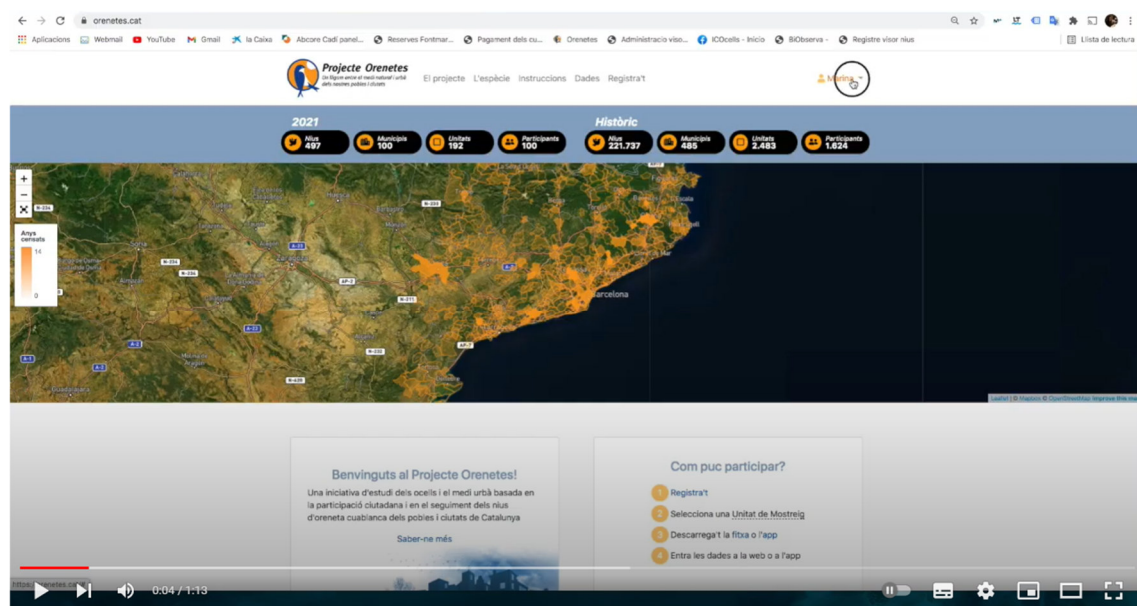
orenetes.cat

Aplicacions Webmail YouTube Gmail la Caixa Abcore Cadí panel... Reserves Fontmar... Pagament dels cu... Orenetes Administracio viso... ICOcells - Inicio BiObserva - Registre visor nius Llista de lectura

Projecte Orenetes
Un llligam entre el medi natural i urbà dels nostres pobles i ciutats

El projecte L'espècie Instruccions Dades Registra't

Marina

2021
Nius 497
Municipis 100
Unitats 192
Participants 100

Històric
Nius 221.737
Municipis 485
Unitats 2.483
Participants 1.624

Anys censats
14
0

Barcelona

Leaflet | © Mapbox © OpenStreetMap Improve this map

Benvinguts al Projecte Orenetes!
Una iniciativa d'estudi dels ocells i el medi urbà basada en la participació ciutadana i en el seguiment dels nius d'oreneta cuablanca dels pobles i ciutats de Catalunya

Saber-ne més

Com puc participar?
1 Registra't
2 Selecciona una Unitat de Mostreig
3 Descarrega't la fitxa o l'app
4 Entra les dades a la web o a l'app

https://orenetes.cat/#
0:04 / 1:13